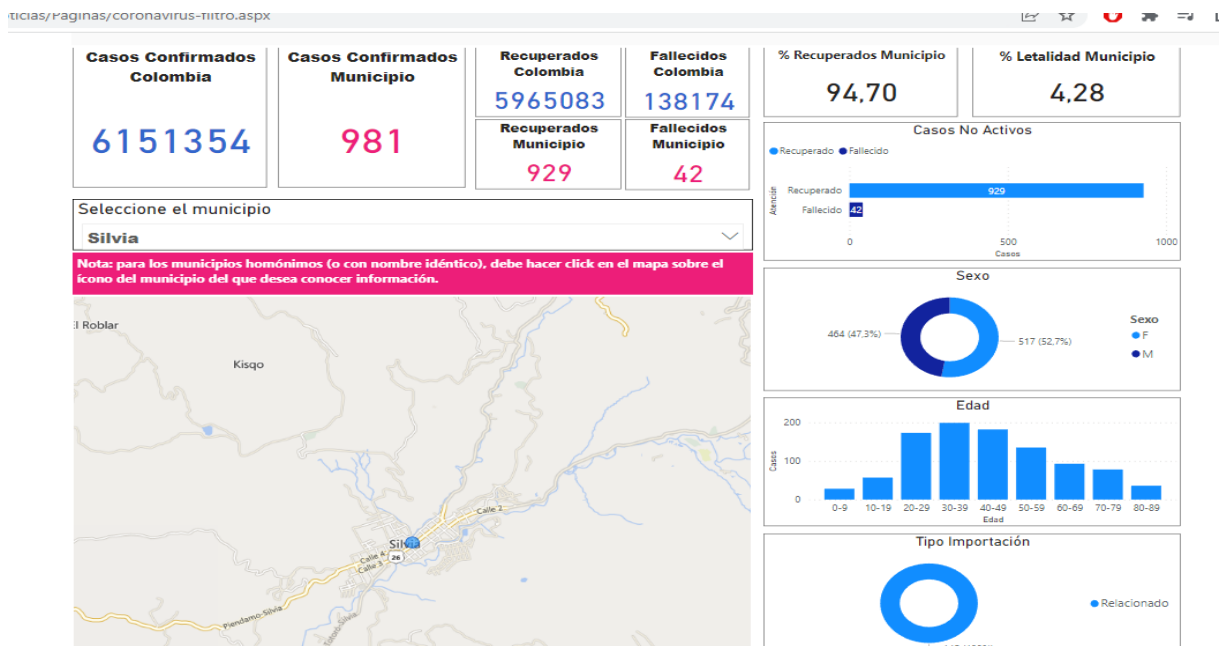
ticias/Paginas/coronavirus-filtro.aspx

Casos Confirmados Colombia
6151354

Casos Confirmados Municipio
981

Recuperados Colombia
5965083

Fallecidos Colombia
138174

Recuperados Municipio
929

Fallecidos Municipio
42

% Recuperados Municipio
94,70

% Letalidad Municipio
4,28

Casos No Activos
● Recuperado ● Fallecido
Atención
Recuperado 929
Fallecido 42
0 500 1000
Casos

Seleccione el municipio
Silvia

Nota: para los municipios homónimos (o con nombre idéntico), debe hacer click en el mapa sobre el ícono del municipio del que desea conocer información.

El Roblar
Kisqo
Calle 2
Silvia
Calle 4
Calle 3
26
Piendamo-Silvia
Piendamo-Silvia

Sexo
464 (47,3%)
517 (52,7%)
Sexo
● F
● M

Edad
200
100
0
Casos
0-9 10-19 20-29 30-39 40-49 50-59 60-69 70-79 80-89
Edad

Tipo Importación
● Relacionado